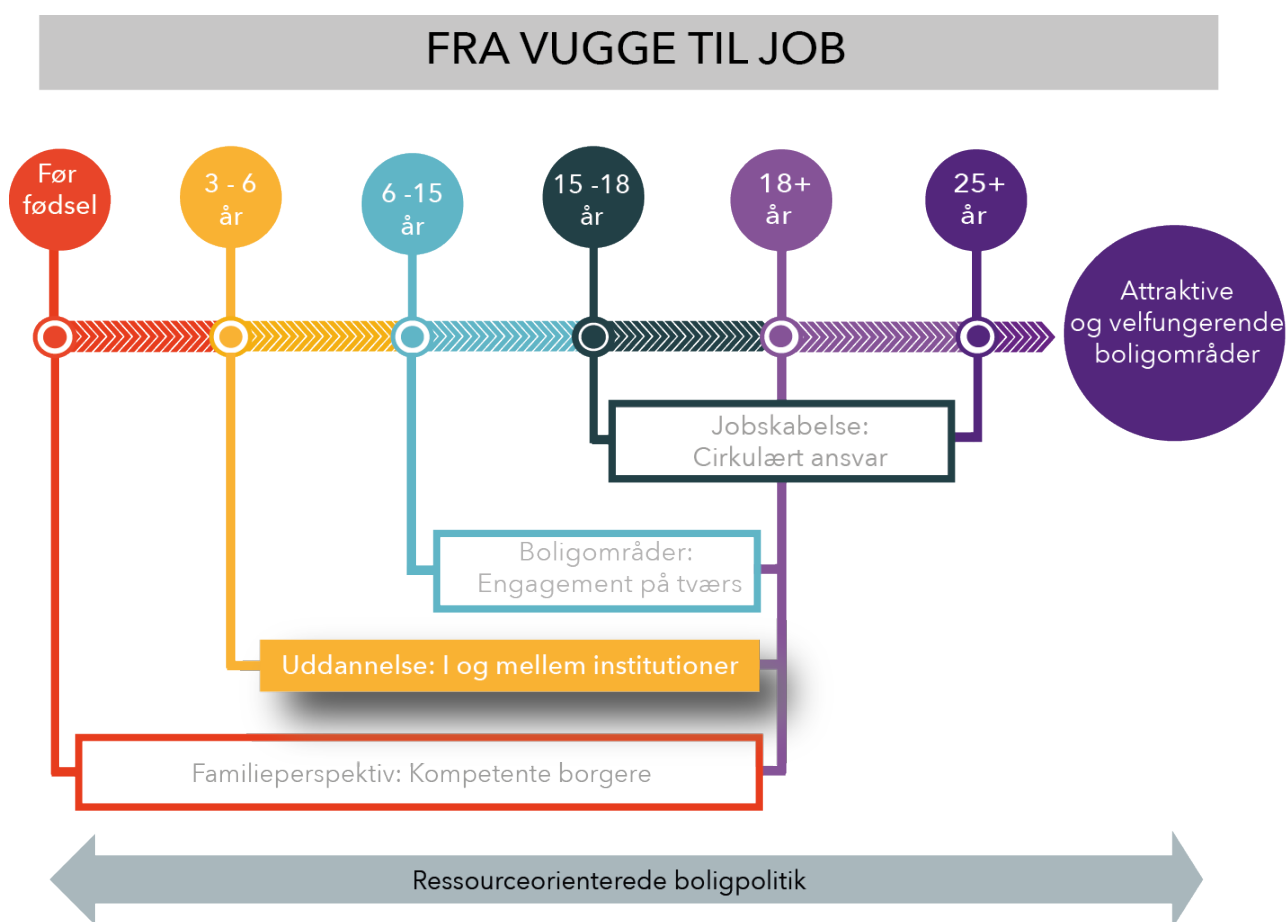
FRA VUGGE TIL JOB

Før fødsel

3 - 6 år

6 -15 år

15 -18 år

18+ år

25+ år

Attraktive og velfungerende boligområder

Jobskabelse: Cirkulært ansvar

Boligområder: Engagement på tværs

Uddannelse: I og mellem institutioner

Familieperspektiv: Kompetente borgere

Ressourceorienterede boligpolitik